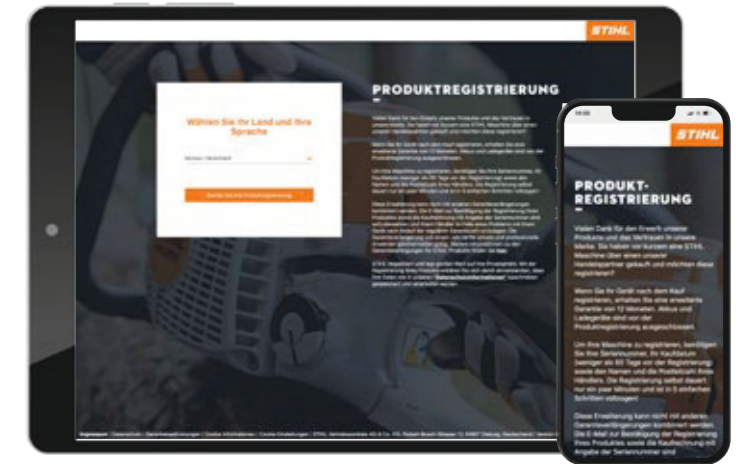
STIHL

PRODUKTREGISTRIERUNG

Wählen Sie Ihr Land und Ihre Sprache

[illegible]

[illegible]

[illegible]

STIHL

PRODUKT-REGISTRIERUNG

Vielen Dank für den Erwerb unserer Produkte und das Vertrauen in unsere Marke. Sie haben vor kurzem eine STIHL Maschine über einen unserer Handelspartner gekauft und möchten diese registrieren?

Wenn Sie Ihr Gerät nach dem Kauf registrieren, erhalten Sie eine erweiterte Garantie von 12 Monaten. Akkus und Ladegeräte sind von der Produktregistrierung ausgeschlossen.

Um Ihre Maschine zu registrieren, benötigen Sie Ihre Seriennummer, Ihr Kaufdatum (weniger als 60 Tage vor der Registrierung) sowie den Namen und die Postleitzahl Ihres Händlers. Die Registrierung selbst dauert nur ein paar Minuten und ist in 5 einfachen Schritten vollzogen!

Diese Erweiterung kann nicht mit anderen Garantieverlängerungen kombiniert werden. Die E-Mail zur Bestätigung der Registrierung Ihres Produktes sowie die Kaufrechnung mit Angabe der Seriennummer sind